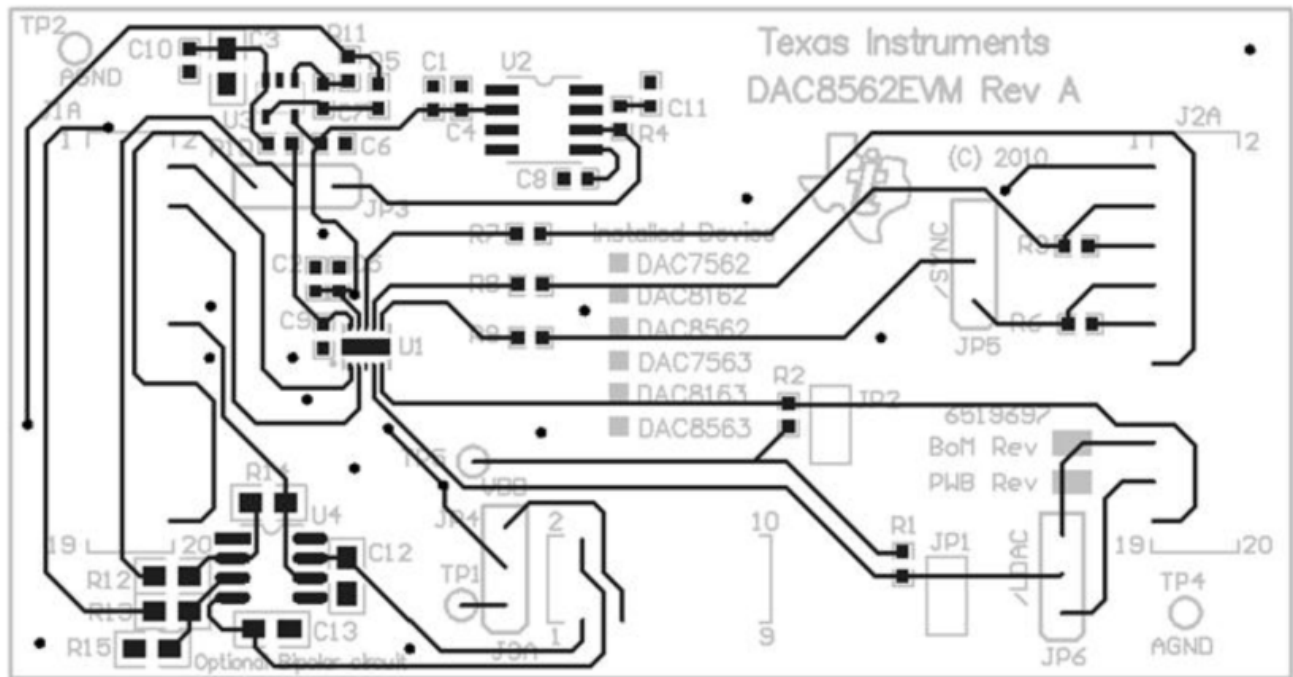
TP2
AGND
C10
U3
R11
R5
C7
C6
C1
C4
U2
C11
R4
C8
Texas Instruments
DAC8562EVM Rev A
J1A
1
2
JP3
J2A
1
2
(C) 2010
R7
R8
R9
Installed Device
DAC7562
DAC8162
DAC8562
DAC7563
DAC8163
DAC8563
C2
C9
U1
/SYNC
JP5
R3
R6
R2
JP2
6519697
BoM Rev
PWB Rev
TP5
VDD
JP4
R14
U4
C12
19
20
R12
R13
R15
C13
Optional Bipolar circuit
TP1
J3A
2
1
10
9
R1
JP1
/LDAC
JP6
19
20
TP4
AGND